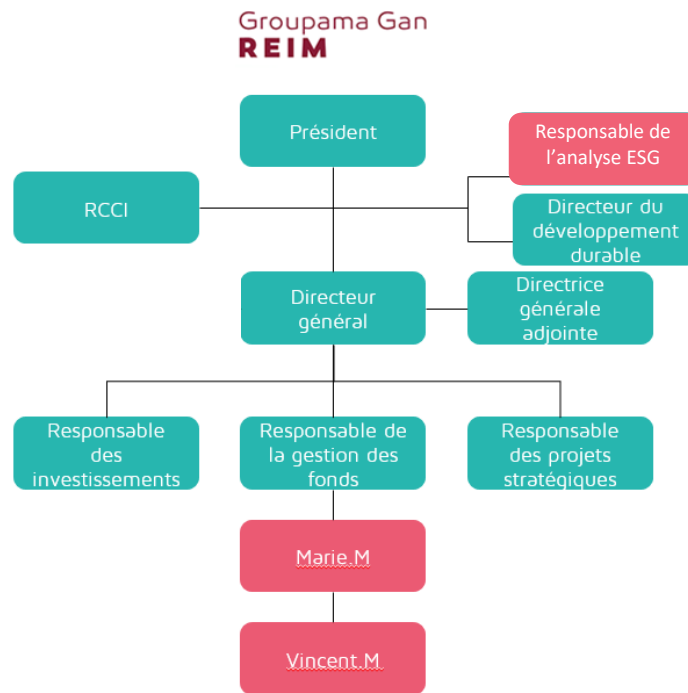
Groupama Gan
REIM

Président

Responsable de l'analyse ESG

RCCI

Directeur du développement durable

Directeur général

Directrice générale adjointe

Responsable des investissements

Responsable de la gestion des fonds

Responsable des projets stratégiques

Marie.M

Vincent.M